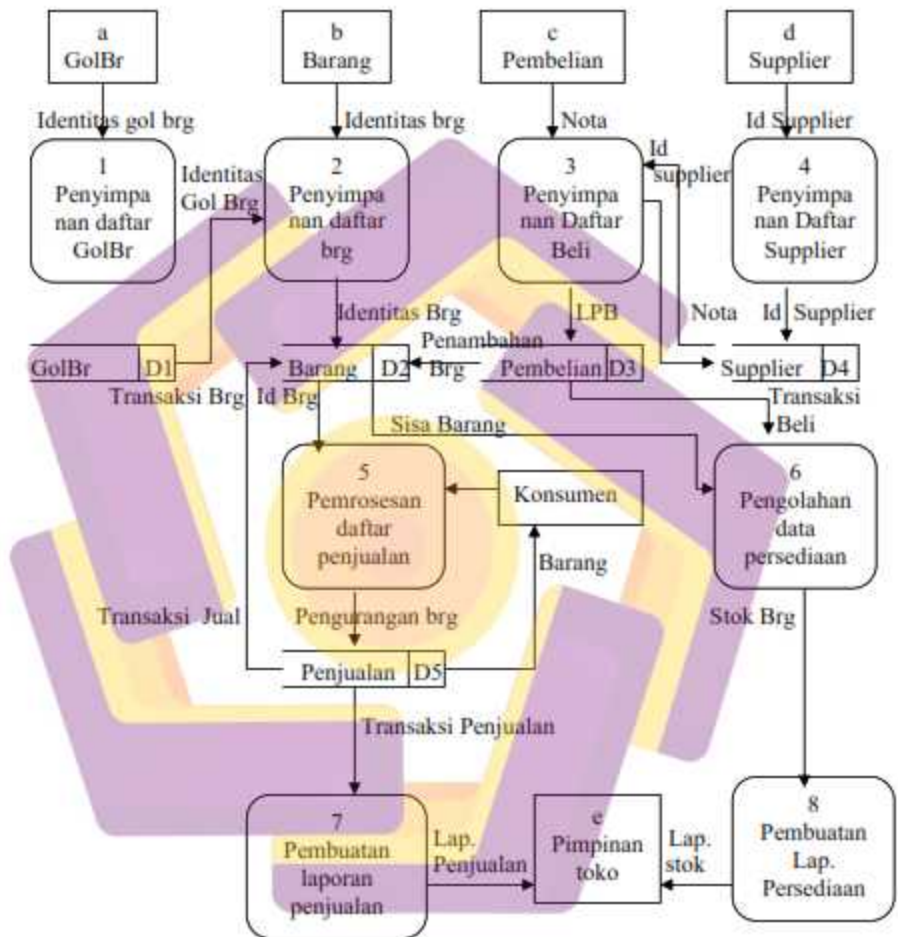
a
GolBr

b
Barang

c
Pembelian

d
Supplier

Identitas gol brg

Identitas brg

Nota

Id Supplier

1
Penyimpanan daftar GolBr

Identitas Gol Brg

2
Penyimpanan daftar brg

3
Penyimpanan Daftar Beli

Id supplier

4
Penyimpanan Daftar Supplier

Identitas Brg

LPB

Nota

Id Supplier

GolBr | D1

Barang | D2

Penambahan Brg

Pembelian | D3

Supplier | D4

Transaksi Brg

Id Brg

Transaksi Beli

Sisa Barang

5
Pemrosesan daftar penjualan

Konsumen

6
Pengolahan data persediaan

Barang

Transaksi Jual

Pengurangan brg

Stok Brg

Penjualan | D5

Transaksi Penjualan

7
Pembuatan laporan penjualan

Lap. Penjualan

e
Pimpinan toko

Lap. stok

8
Pembuatan Lap. Persediaan